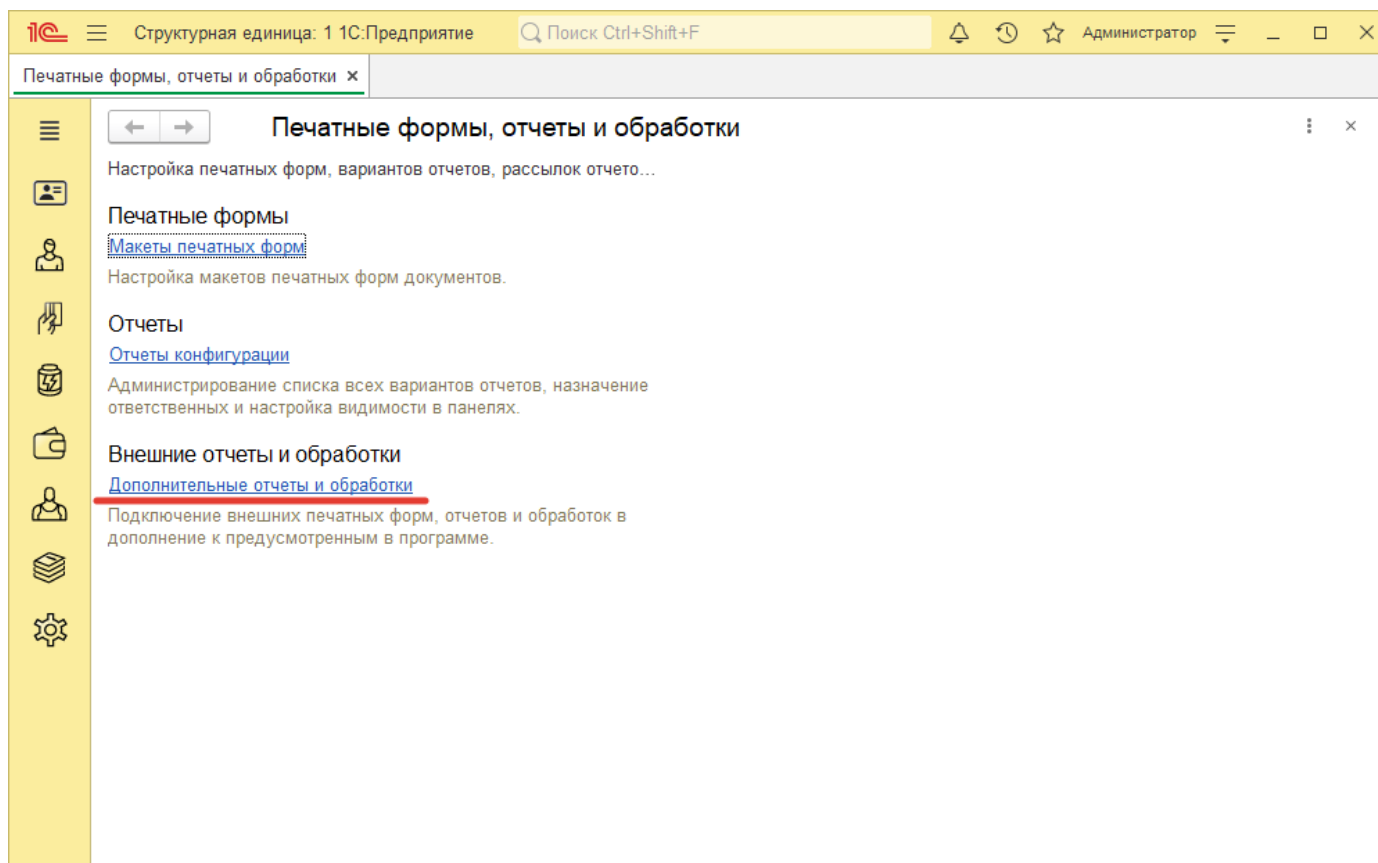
1С Структурная единица: 1 1С:Предприятие Поиск Ctrl+Shift+F Администратор

Печатные формы, отчеты и обработки ×

Печатные формы, отчеты и обработки

Настройка печатных форм, вариантов отчетов, рассылок отчето...

Печатные формы

Макеты печатных форм

Настройка макетов печатных форм документов.

Отчеты

Отчеты конфигурации

Администрирование списка всех вариантов отчетов, назначение ответственных и настройка видимости в панелях.

Внешние отчеты и обработки

Дополнительные отчеты и обработки

Подключение внешних печатных форм, отчетов и обработок в дополнение к предусмотренным в программе.